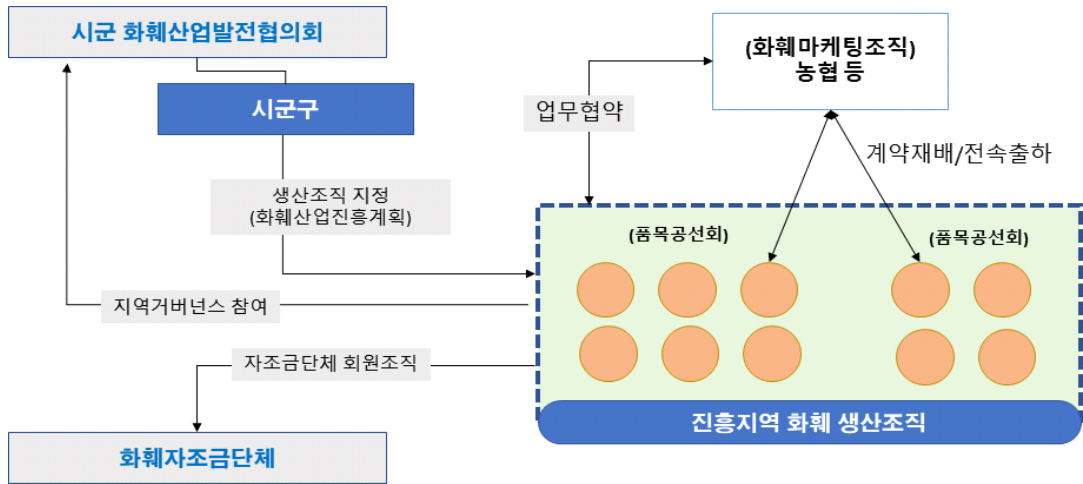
시군 화훼산업발전협의회

시군구

생산조직 지정
(화훼산업진흥계획)

지역거버넌스 참여

자조금단체 회원조직

화훼자조금단체

업무협약

(화훼마케팅조직)
농협 등

계약재배/전속출하

(품목공선회)

(품목공선회)

진흥지역 화훼 생산조직